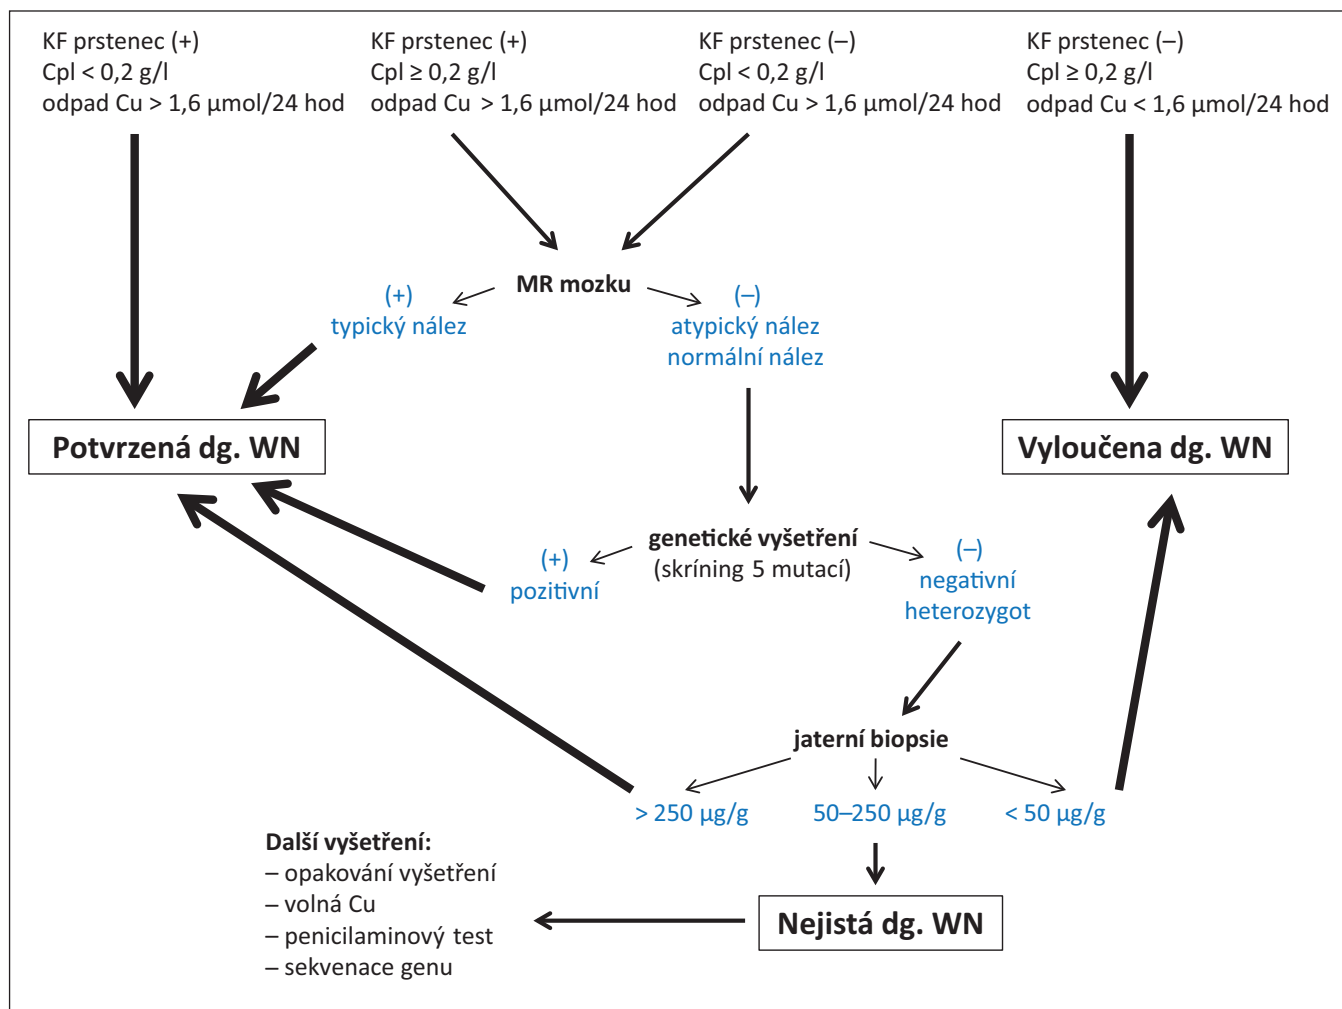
KF prstenec (+)
Cpl < 0,2 g/l
odpad Cu > 1,6 μmol/24 hod

KF prstenec (+)
Cpl ≥ 0,2 g/l
odpad Cu > 1,6 μmol/24 hod

KF prstenec (–)
Cpl < 0,2 g/l
odpad Cu > 1,6 μmol/24 hod

KF prstenec (–)
Cpl ≥ 0,2 g/l
odpad Cu < 1,6 μmol/24 hod

MR mozku

(+)
typický nález

(–)
atypický nález
normální nález

Potvrzená dg. WN

Vyloučena dg. WN

genetické vyšetření
(skríning 5 mutací)

(+)
pozitivní

(–)
negativní
heterozygot

jaterní biopsie

> 250 μg/g

50–250 μg/g

< 50 μg/g

Další vyšetření:
– opakování vyšetření
– volná Cu
– penicilaminový test
– sekvenace genu

Nejistá dg. WN